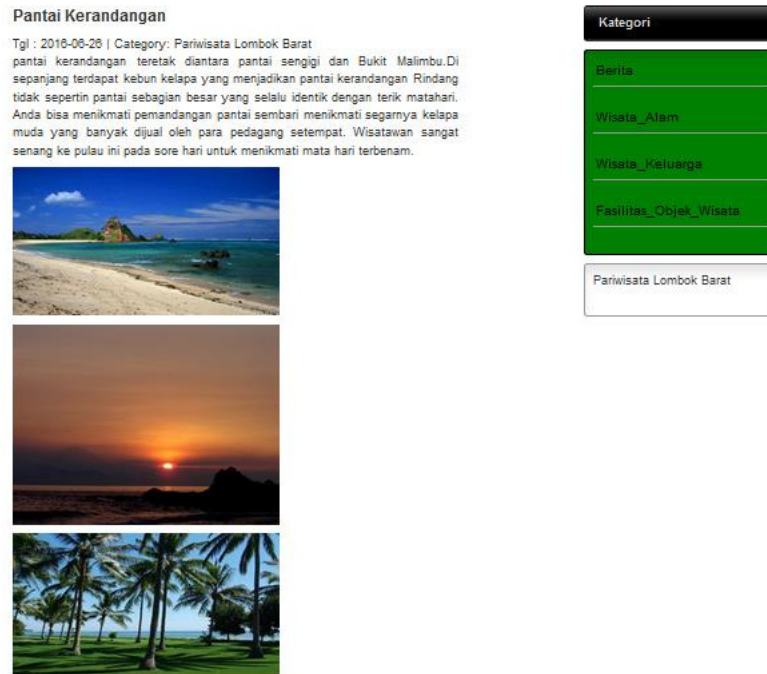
Pantai Kerandangan

Tgl : 2016-06-26 | Category: Pariwisata Lombok Barat
pantai kerandangan teretak diantara pantai sengigi dan Bukit Malimbu.Di sepanjang terdapat kebun kelapa yang menjadikan pantai kerandangan Rindang tidak sepertin pantai sebagian besar yang selalu identik dengan terik matahari. Anda bisa menikmati pemandangan pantai sembari menikmati segarnya kelapa muda yang banyak dijual oleh para pedagang setempat. Wisatawan sangat senang ke pulau ini pada sore hari untuk menikmati mata hari terbenam.

Kategori

Berita

Wisata_Alam

Wisata_Keluarga

Fasilitas_Objek_Wisata

Pariwisata Lombok Barat